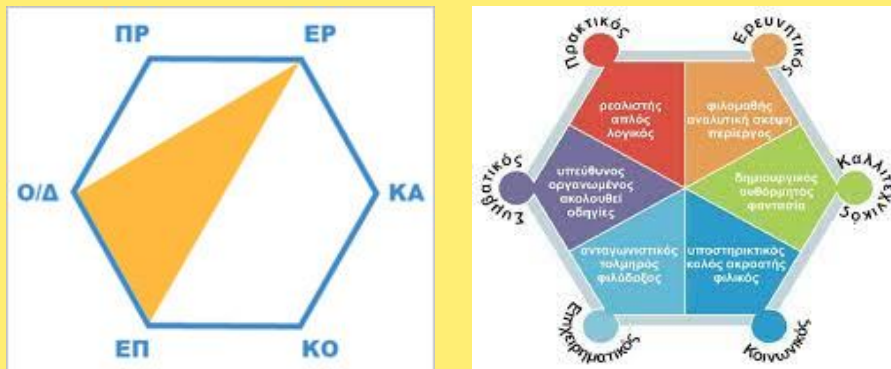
ΠΡ
ΕΡ
Ο/Δ
ΚΑ
ΕΠ
ΚΟ

Πρακτικός
Ερευνητικός
Καλλιτεχνικός
Κοινωνικός
Επιχειρηματικός
Συμβατικός

ρεαλιστής απλός λογικός
φιλομαθής αναλυτική σκέψη περίεργος
δημιουργικός αυθόρμητος φαντασία
υποστηρικτικός καλός ακροατής φιλικός
ανταγωνιστικός τολμηρός φιλόδοξος
υπεύθυνος οργανωμένος ακολουθεί οδηγίες